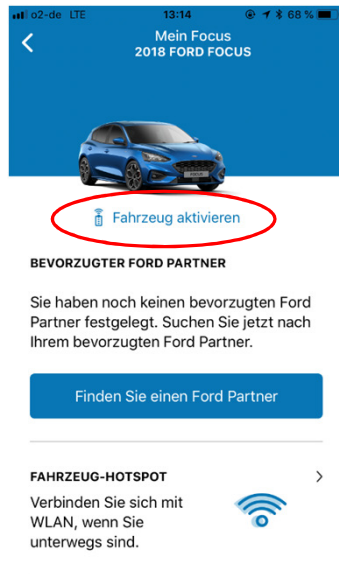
o2-de LTE 13:14 68 %

Mein Focus
2018 FORD FOCUS

Fahrzeug aktivieren

BEVORZUGTER FORD PARTNER

Sie haben noch keinen bevorzugten Ford Partner festgelegt. Suchen Sie jetzt nach Ihrem bevorzugten Ford Partner.

Finden Sie einen Ford Partner

FAHRZEUG-HOTSPOT

Verbinden Sie sich mit WLAN, wenn Sie unterwegs sind.